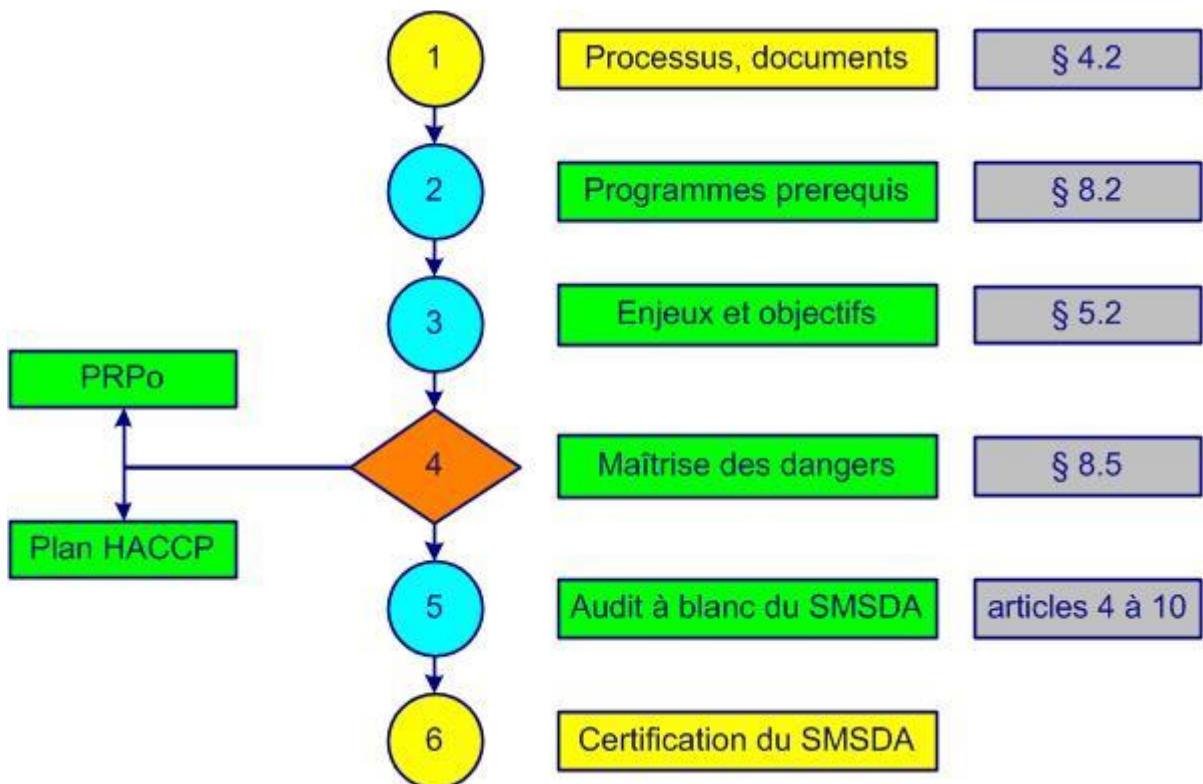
1
Processus, documents
§ 4.2

2
Programmes prerequis
§ 8.2

3
Enjeux et objectifs
§ 5.2

PRPo

4
Maîtrise des dangers
§ 8.5

Plan HACCP

5
Audit à blanc du SMSDA
articles 4 à 10

6
Certification du SMSDA